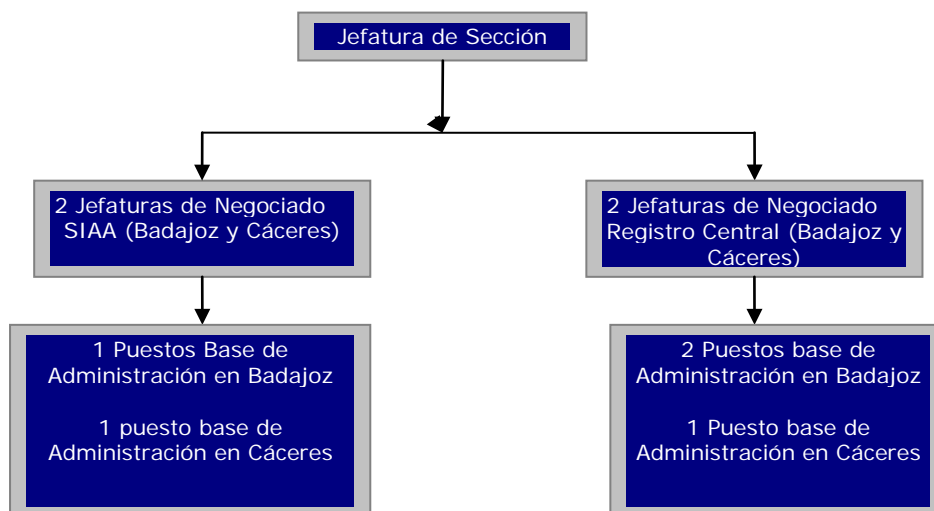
Jefatura de Sección

2 Jefaturas de Negociado SIAA (Badajoz y Cáceres)

1 Puestos Base de Administración en Badajoz

1 puesto base de Administración en Cáceres

2 Jefaturas de Negociado Registro Central (Badajoz y Cáceres)

2 Puestos base de Administración en Badajoz

1 Puesto base de Administración en Cáceres